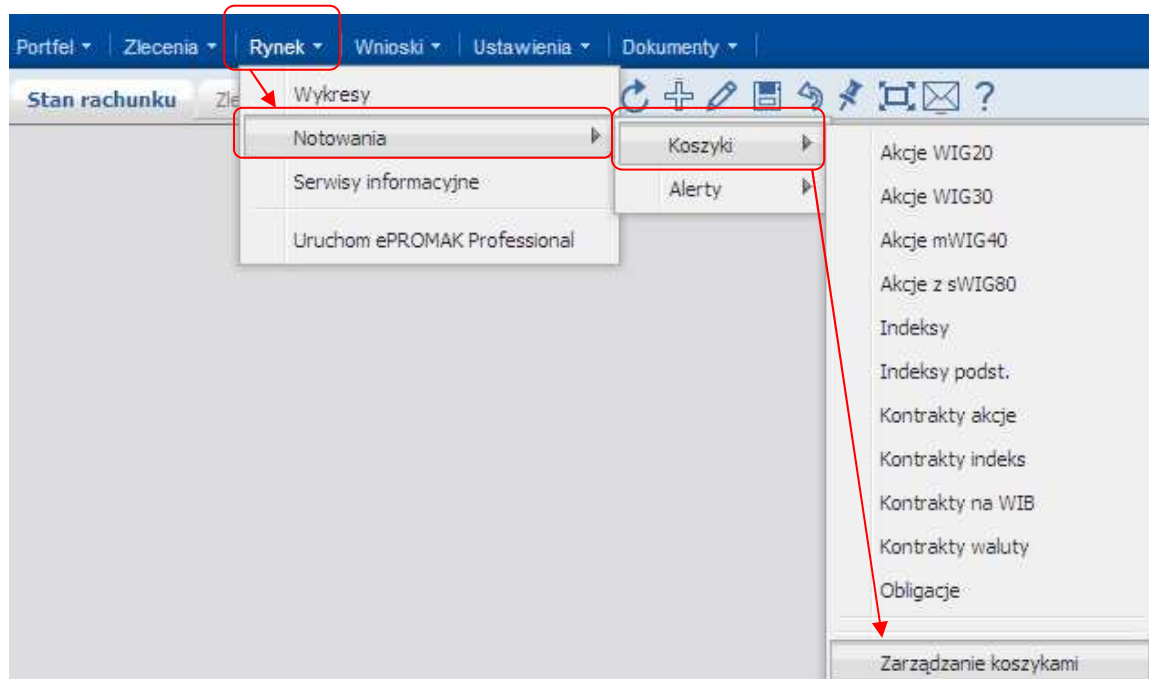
Portfel ▾ Zlecenia ▾ Rynek ▾ Wnioski ▾ Ustawienia ▾ Dokumenty ▾

Stan rachunku Zle

Wykresy
Notowania
Serwisy informacyjne
Uruchom ePROMAK Professional

Koszyki
Alerty

Akcje WIG20
Akcje WIG30
Akcje mWIG40
Akcje z sWIG80
Indeksy
Indeksy podst.
Kontrakty akcje
Kontrakty indeks
Kontrakty na WIB
Kontrakty waluty
Obligacje
Zarządzanie koszykami